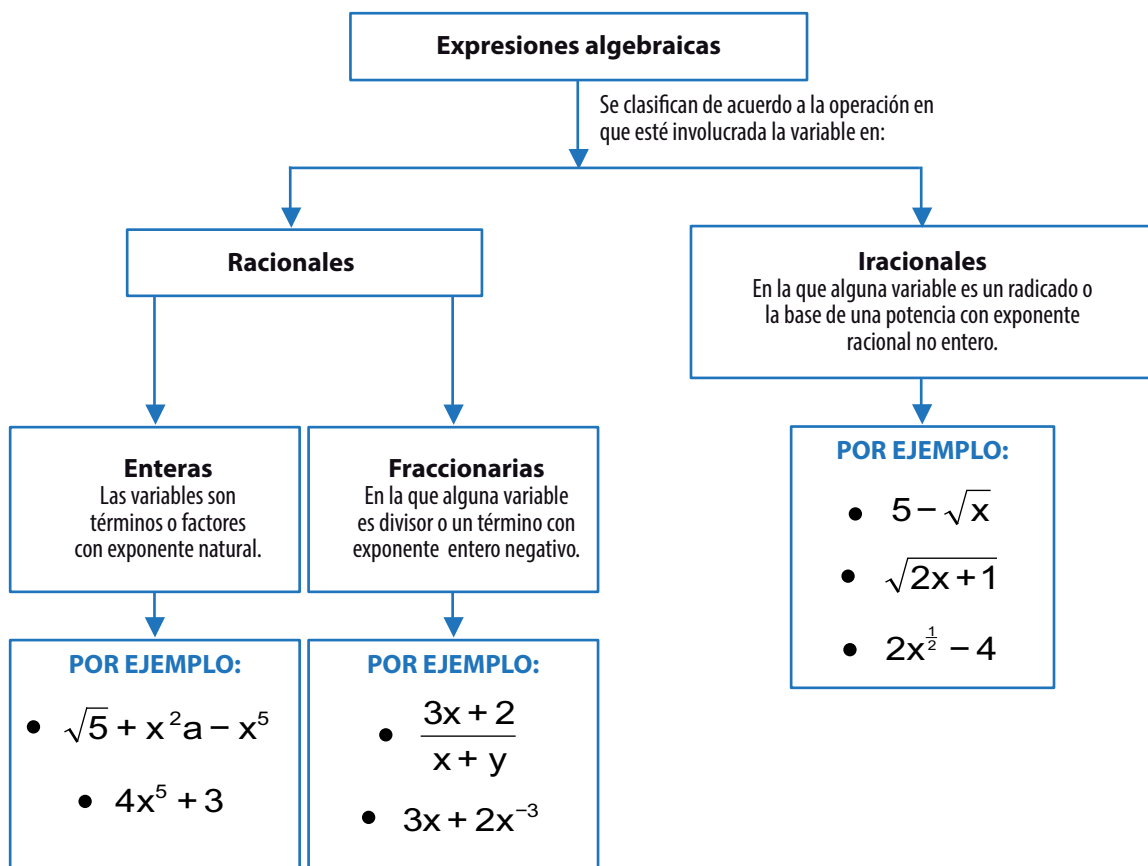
Expresiones algebraicas

Se clasifican de acuerdo a la operación en que esté involucrada la variable en:

Racionales

Iracionales
En la que alguna variable es un radicado o la base de una potencia con exponente racional no entero.

POR EJEMPLO:

- $5-\sqrt{x}$
- $\sqrt{2x+1}$
- $2x^{\frac{1}{2}}-4$

Enteras
Las variables son términos o factores con exponente natural.

POR EJEMPLO:

- $\sqrt{5}+x^2a-x^5$
- $4x^5+3$

Fraccionarias
En la que alguna variable es divisor o un término con exponente entero negativo.

POR EJEMPLO:

- $\frac{3x+2}{x+y}$
- $3x+2x^{-3}$